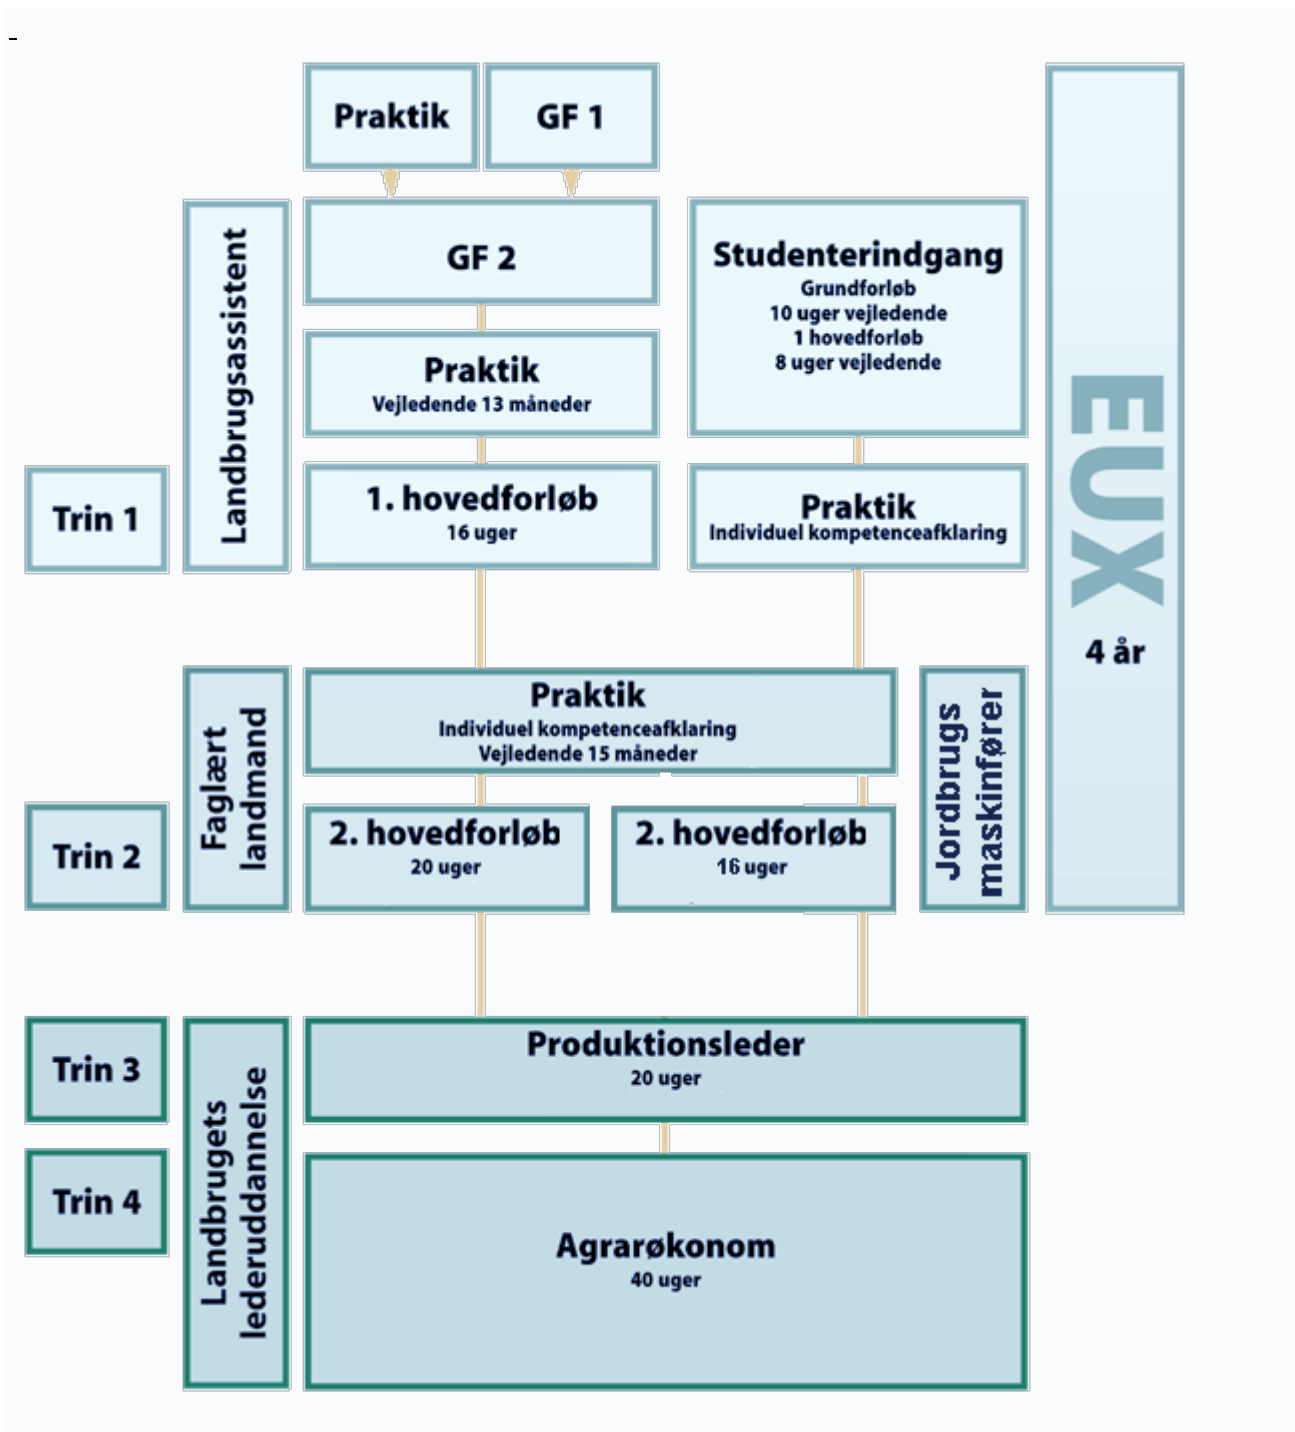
-

Praktik

GF 1

Landbrugsassistent

GF 2

Studenterindgang
Grundforløb
10 uger vejledende
1 hovedforløb
8 uger vejledende

EUX
4 år

Praktik
Vejledende 13 måneder

Trin 1

1. hovedforløb
16 uger

Praktik
Individuel kompetenceafklaring

Faglært landmand

Praktik
Individuel kompetenceafklaring
Vejledende 15 måneder

Jordbrugs maskinfører

Trin 2

2. hovedforløb
20 uger

2. hovedforløb
16 uger

Trin 3

Landbrugets lederuddannelse

Produktionsleder
20 uger

Trin 4

Agrarøkonom
40 uger